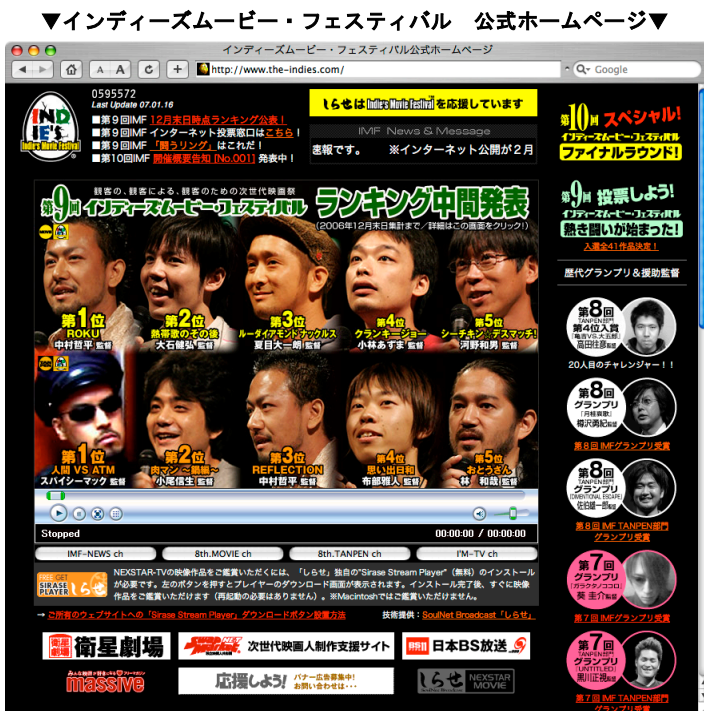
▼インディーズムービー・フェスティバル　公式ホームページ▼

インディーズムービー・フェスティバル公式ホームページ

http://www.the-indies.com/

Google

INDIE'S
Indie's Movie Festival

0595572
Last Update 07.01.16

■第9回IMF 12月末日時点ランキング公表！
■第9回IMF インターネット投票窓口はこちら！
■第9回IMF「鬪うリング」はこれだ！
■第10回IMF 開催概要告知 [No.001] 発表中！

しらせ は Indie's Movie Festival を応援しています

IMF News & Message
書です。　※インターネット公開が２月

第10回 スペシャル！
インディーズムービー・フェスティバル
ファイナルラウンド！

第9回 投票しよう！
インディーズムービー・フェスティバル
熱き闘いが始まった！
入選全41作品決定！

歴代グランプリ＆援助監督

観客の、観客による、観客のための次世代映画祭
第9回 インディーズムービー・フェスティバル　ランキング中間発表
（2006年12月末日集計まで／詳細はこの画面をクリック！）

第1位 ROKU 中村哲平 監督
第2位 熱帯夜のその後 大石健弘 監督
第3位 ルーダイアモンド ナックルス 夏目大一朗 監督
第4位 クランキーショー 小林あずま 監督
第5位 シーチキン デスマッチ！ 河野和男 監督

第1位 人間 VS ATM スパイシーマック 監督
第2位 肉マン〜覚醒〜 小尾信生 監督
第3位 REFLECTION 中村哲平 監督
第4位 思い出日和 布部雅人 監督
第5位 おとうさん 林　和哉 監督

00:00:00 / 00:00:00
Stopped

IMF-NEWS ch
8th.MOVIE ch
8th.TANPEN ch
I'M-TV ch

FREE GET SIRASE PLAYER しらせ
NEXSTAR-TVの映像作品をご鑑賞いただくには、「しらせ」独自の"Sirase Stream Player"（無料）のインストールが必要です。左のボタンを押すとプレイヤーのダウンロード画面が表示されます。インストール完了後、すぐに映像作品をご鑑賞いただけます（再起動の必要はありません）。※Macintoshでもご鑑賞いただけます。

→ ご所有のウェブサイトへの"Sirase Stream Player"ダウンロードボタン設置方法
技術提供：SoulNet Broadcast「しらせ」

衛星劇場
次世代映画人制作支援サイト
日本BS放送
massive
応援しよう！ バナー広告募集中！お問い合わせは…
しらせ NEXSTAR MOVIE

第8回 TANPEN部門 第4位入賞 高田佳彦監督
20人目のチャレンジャー！！

第8回 グランプリ 梅沢勇紀監督
第8回 IMFグランプリ受賞

第8回 TANPEN部門 グランプリ 佐伯雄一郎監督
第8回 IMF TANPEN部門 グランプリ受賞

第7回 グランプリ 葵 圭介監督
第7回 IMFグランプリ受賞

第7回 TANPEN部門 グランプリ 黒川正亮監督
第7回 IMF TANPEN部門 グランプリ受賞